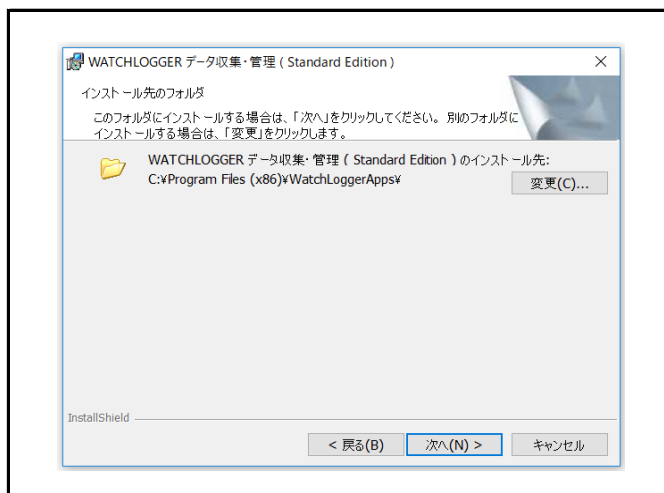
WATCHLOGGER データ収集・管理 ( Standard Edition )

×

インストール先のフォルダ

このフォルダにインストールする場合は、「次へ」をクリックしてください。別のフォルダにインストールする場合は、「変更」をクリックします。

WATCHLOGGER データ収集・管理 ( Standard Edition ) のインストール先:
C:¥Program Files (x86)¥WatchLoggerApps¥

変更(C)...

InstallShield

< 戻る(B)

次へ(N) >

キャンセル